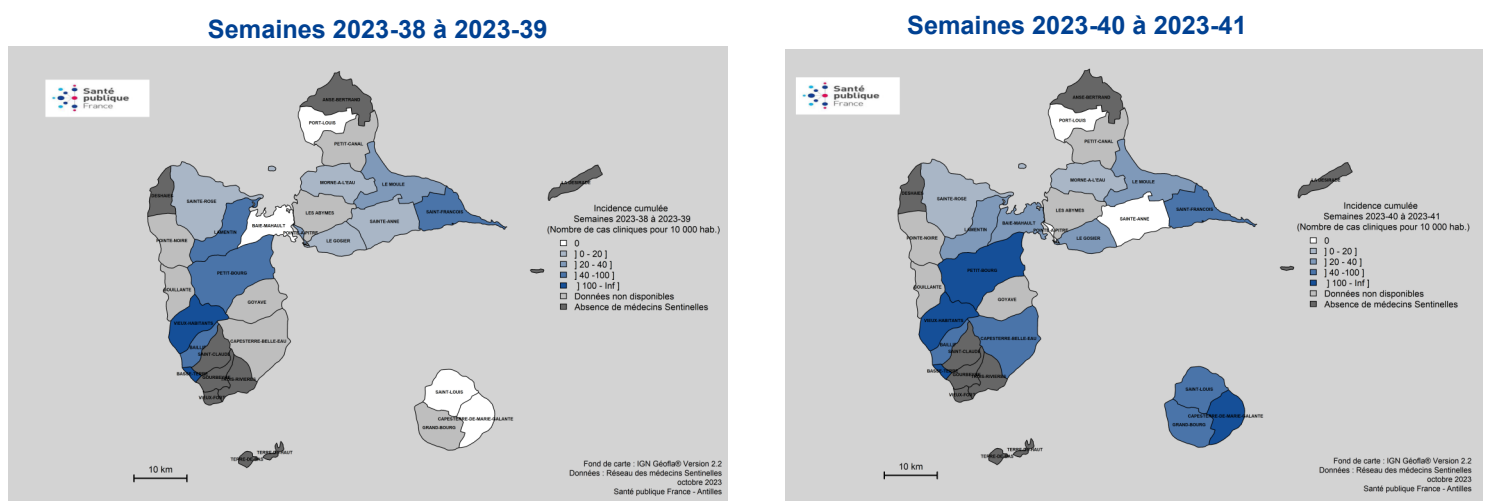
Semaines 2023-38 à 2023-39

Santé publique France

ANSE-BERTRAND
PORT-LOUIS
PETIT-CANAL
MORNE-A-L'EAU
LE MOULE
DESHAIES
SAINTE-ROSE
LES ABYMES
SAINT-FRANCOIS
SAINTE-ANNE
LAMENTIN
BAIE-MAHAULT
POINTE-A-PITRE
LE GOSIER
POINTE-NOIRE
PETIT-BOURG
BOUILLANTE
GOYAVE
VIEUX-HABITANTS
CAPESTERRE-BELLE-EAU
BAILLIF
SAINT-CLAUDE
BASSE-TERRE
GOURBEYRE
TROIS-RIVIERES
VIEUX-FORT
LA DESIRADE
SAINT-LOUIS
CAPESTERRE-DE-MARIE-GALANTE
GRAND-BOURG
TERRE-DE-HAUT
TERRE-DE-BAS

Incidence cumulée
Semaines 2023-38 à 2023-39
(Nombre de cas cliniques pour 10 000 hab.)
0
] 0 - 20 ]
] 20 - 40 ]
] 40 -100 ]
] 100 - Inf ]
Données non disponibles
Absence de médecins Sentinelles

10 km

Fond de carte : IGN Géofla® Version 2.2
Données : Réseau des médecins Sentinelles
octobre 2023
Santé publique France - Antilles

Semaines 2023-40 à 2023-41

Santé publique France

ANSE-BERTRAND
PORT-LOUIS
PETIT-CANAL
MORNE-A-L'EAU
LE MOULE
DESHAIES
SAINTE-ROSE
LES ABYMES
SAINT-FRANCOIS
SAINTE-ANNE
LAMENTIN
BAIE-MAHAULT
POINTE-A-PITRE
LE GOSIER
POINTE-NOIRE
PETIT-BOURG
BOUILLANTE
GOYAVE
VIEUX-HABITANTS
CAPESTERRE-BELLE-EAU
BAILLIF
SAINT-CLAUDE
BASSE-TERRE
GOURBEYRE
TROIS-RIVIERES
VIEUX-FORT
LA DESIRADE
SAINT-LOUIS
CAPESTERRE-DE-MARIE-GALANTE
GRAND-BOURG
TERRE-DE-HAUT
TERRE-DE-BAS

Incidence cumulée
Semaines 2023-40 à 2023-41
(Nombre de cas cliniques pour 10 000 hab.)
0
] 0 - 20 ]
] 20 - 40 ]
] 40 -100 ]
] 100 - Inf ]
Données non disponibles
Absence de médecins Sentinelles

10 km

Fond de carte : IGN Géofla® Version 2.2
Données : Réseau des médecins Sentinelles
octobre 2023
Santé publique France - Antilles